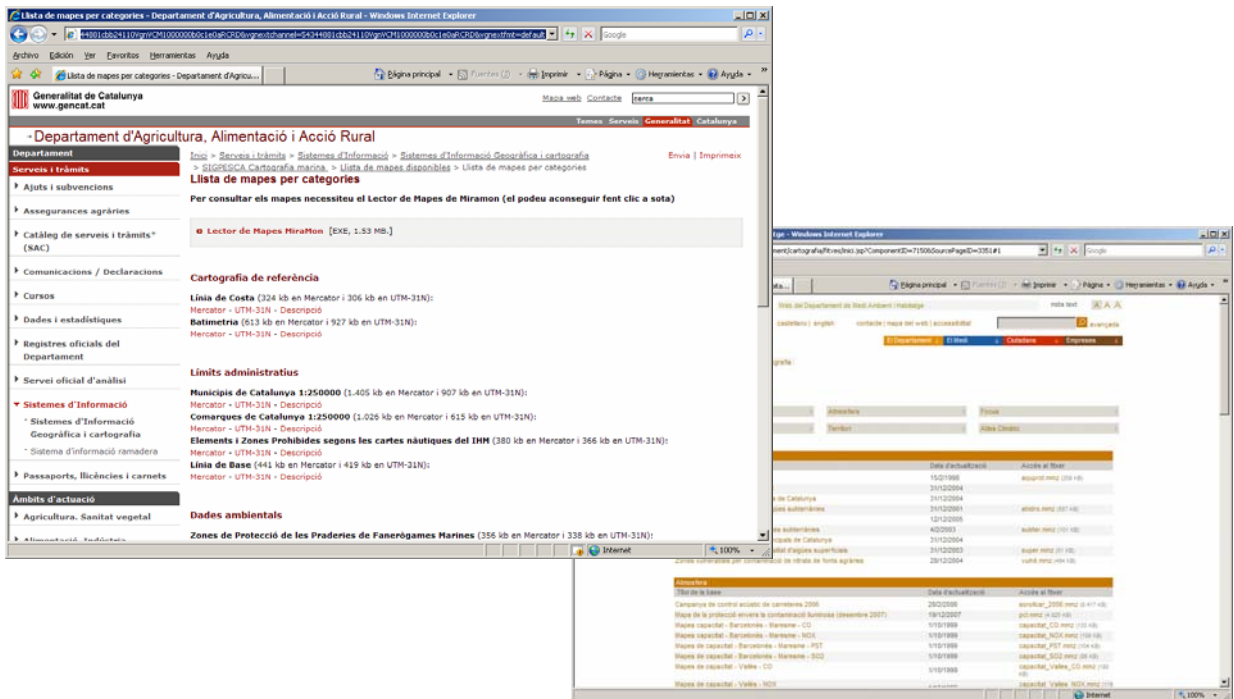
Llista de mapes per categories - Departament d'Agricultura, Alimentació i Acció Rural - Windows Internet Explorer

Archivo Edición Ver Favoritos Herramientas Ayuda

Llista de mapes per categories - Departament d'Agricu...

Página principal · Fuentes (J) · Imprimir · Página · Herramientas · Ayuda

Generalitat de Catalunya
www.gencat.cat

Mapa web Contacte cerca

Temes Serveis Generalitat Catalunya

Departament d'Agricultura, Alimentació i Acció Rural

Departament
Serveis i tràmits
Ajuts i subvencions
Assegurances agràries
Catàleg de serveis i tràmits* (SAC)
Comunicacions / Declaracions
Cursos
Dades i estadístiques
Registres oficials del Departament
Servei oficial d'anàlisi
Sistemes d'Informació
Sistemes d'Informació Geogràfica i cartografia
Sistema d'informació ramadera
Passaports, llicències i carnets
Àmbits d'actuació
Agricultura. Sanitat vegetal

Inici > Serveis i tràmits > Sistemes d'Informació > Sistemes d'Informació Geogràfica i cartografia > SIGPESCA Cartografia marina. > Llista de mapes disponibles > Llista de mapes per categories

Envia | Imprimeix

Llista de mapes per categories

Per consultar els mapes necessiteu el Lector de Mapes de Miramon (el podeu aconseguir fent clic a sota)

Lector de Mapes MiraMon [EXE, 1.53 MB.]

Cartografia de referència

Línia de Costa (324 kb en Mercator i 306 kb en UTM-31N):
Mercator - UTM-31N - Descripció
Batimetria (613 kb en Mercator i 927 kb en UTM-31N):
Mercator - UTM-31N - Descripció

Límits administratius

Municipis de Catalunya 1:250000 (1.405 kb en Mercator i 907 kb en UTM-31N):
Mercator - UTM-31N - Descripció
Comarques de Catalunya 1:250000 (1.026 kb en Mercator i 615 kb en UTM-31N):
Mercator - UTM-31N - Descripció
Elements i Zones Prohibides segons les cartes nàutiques del IHM (380 kb en Mercator i 366 kb en UTM-31N):
Mercator - UTM-31N - Descripció
Línia de Base (441 kb en Mercator i 419 kb en UTM-31N):
Mercator - UTM-31N - Descripció

Dades ambientals

Zones de Protecció de les Praderies de Fanerògames Marines (356 kb en Mercator i 338 kb en UTM-31N):

Internet 100%

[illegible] - Windows Internet Explorer

Página principal · Imprimir · Página · Herramientas · Ayuda

Web del Departament de Medi Ambient i Habitatge  mida text A A A
castellano | english  contacte | mapa del web | accessibilitat  avançada
El Departament  El Medi  Ciutadania  Empresa

Atmosfera  Fonos
Territori  Atlas Climàtic

| Títol de la base | Data d'actualització | Accés al fitxer |
|---|---|---|
| | 15/2/1998 | aquipol.mmz |
| | 31/12/2004 | |
| ...de Catalunya | 31/12/2004 | |
| ...gües subterrànies | 31/12/2001 | aludrs.mmz |
| | 12/12/2005 | |
| ...es subterrànies | 4/2/2003 | aulter.mmz |
| ...nicipals de Catalunya | 31/12/2004 | |
| ...ol d'aigües superficials | 31/12/2003 | super.mmz |
| Zones vulnerables per contaminació de nitrats de fonts agràries | 28/12/2004 | vulnit.mmz |

Atmosfera

| Títol de la base | Data d'actualització | Accés al fitxer |
|---|---|---|
| Campanya de control acústic de carreteres 2006 | 28/2/2008 | acrolicar_2006.mmz |
| Mapa de la protecció envers la contaminació lumínosa (desembre 2007) | 19/12/2007 | pcl.mmz |
| Mapes capacitat - Barcelonès - Maresme - CO | 1/10/1999 | capacitat_CO.mmz |
| Mapes capacitat - Barcelonès - Maresme - NOX | 1/10/1999 | capacitat_NOX.mmz |
| Mapes de capacitat - Barcelonès - Maresme - PST | 1/10/1999 | capacitat_PST.mmz |
| Mapes de capacitat - Barcelonès - Maresme - SO2 | 1/10/1999 | capacitat_SO2.mmz |
| Mapes de capacitat - Vallès - CO | 1/10/1999 | capacitat_Valles_CO.mmz |
| Mapes de capacitat - Vallès - NOX | | capacitat_Valles_NOX.mmz |

Internet 100%